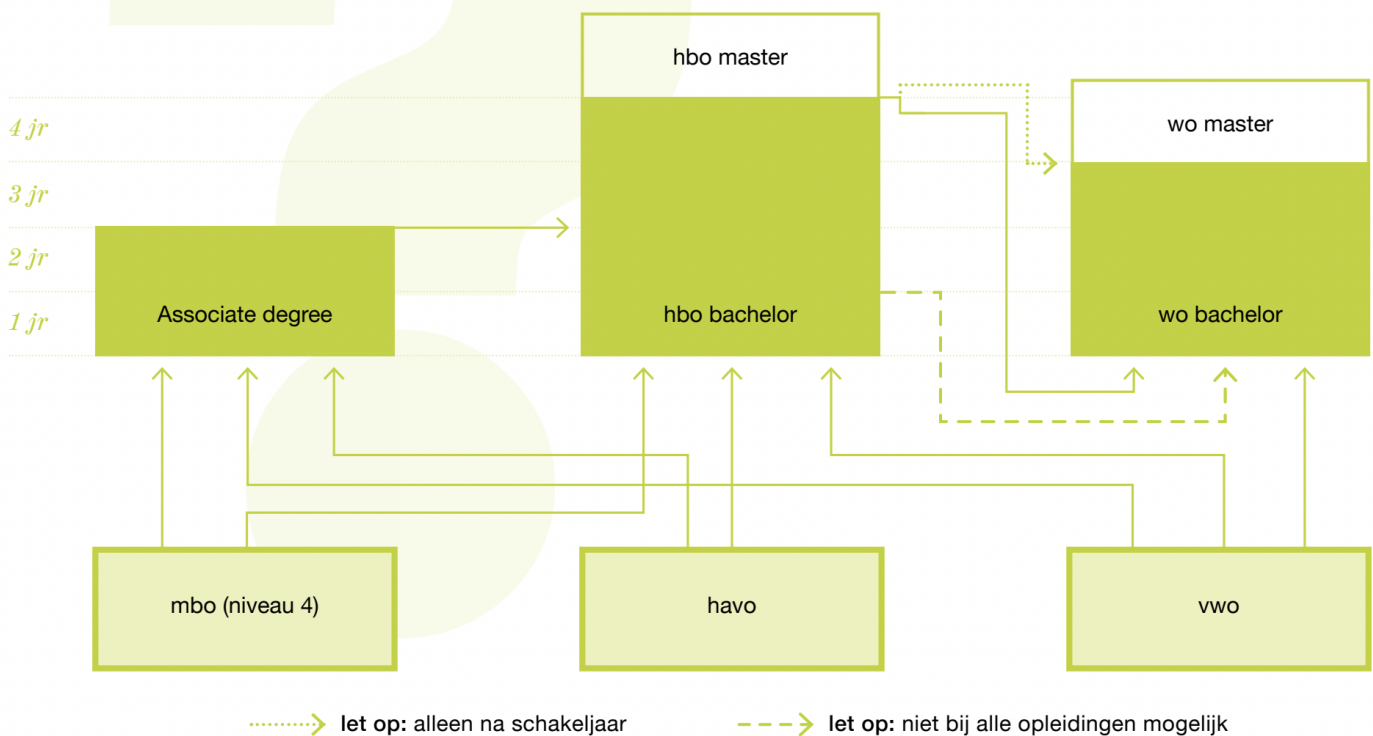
hbo master

wo master

4 jr

3 jr

2 jr

1 jr

Associate degree

hbo bachelor

wo bachelor

mbo (niveau 4)

havo

vwo

**let op:** alleen na schakeljaar

**let op:** niet bij alle opleidingen mogelijk